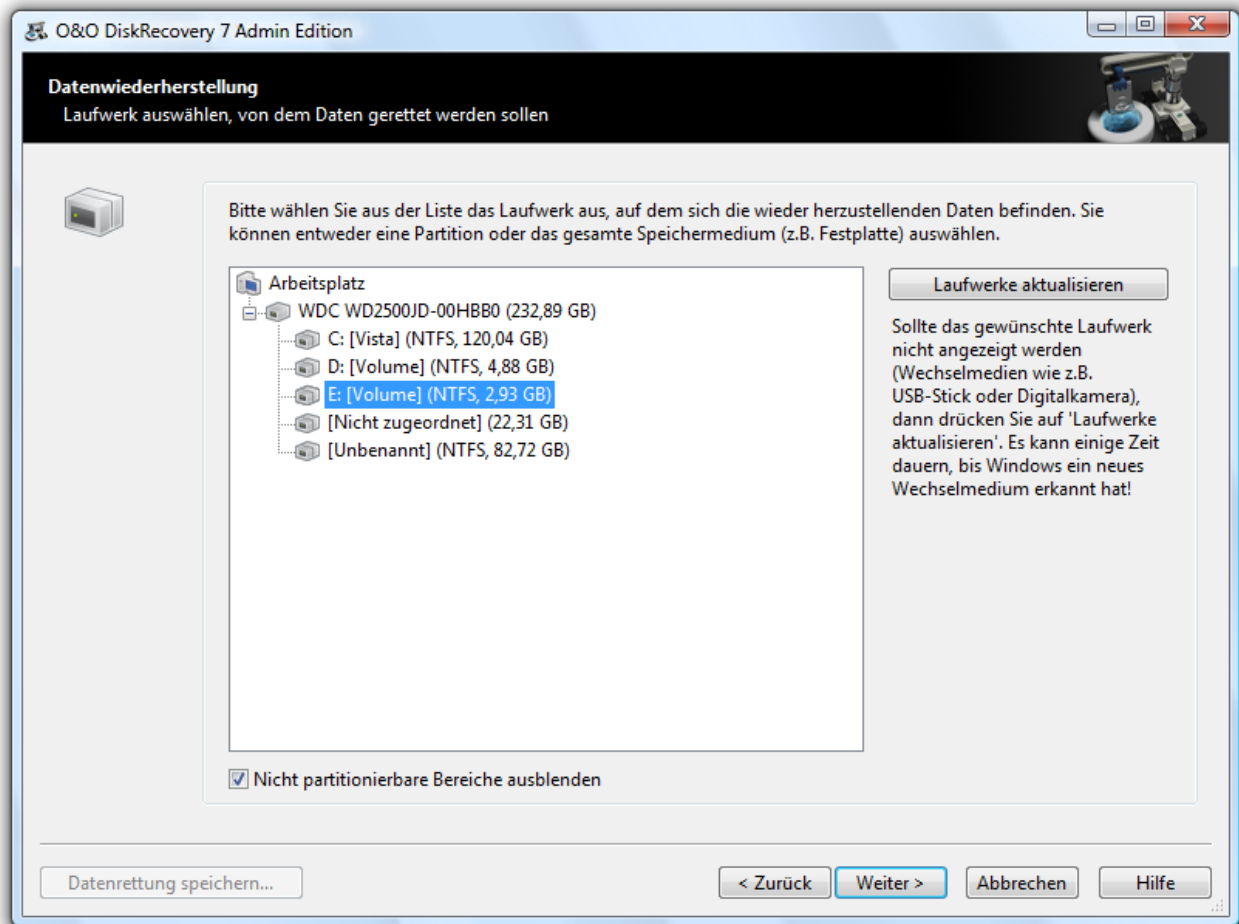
O&O DiskRecovery 7 Admin Edition

Datenwiederherstellung
Laufwerk auswählen, von dem Daten gerettet werden sollen

Bitte wählen Sie aus der Liste das Laufwerk aus, auf dem sich die wieder herzustellenden Daten befinden. Sie können entweder eine Partition oder das gesamte Speichermedium (z.B. Festplatte) auswählen.

Arbeitsplatz
WDC WD2500JD-00HBB0 (232,89 GB)
C: [Vista] (NTFS, 120,04 GB)
D: [Volume] (NTFS, 4,88 GB)
E: [Volume] (NTFS, 2,93 GB)
[Nicht zugeordnet] (22,31 GB)
[Unbenannt] (NTFS, 82,72 GB)

Laufwerke aktualisieren

Sollte das gewünschte Laufwerk nicht angezeigt werden (Wechselmedien wie z.B. USB-Stick oder Digitalkamera), dann drücken Sie auf 'Laufwerke aktualisieren'. Es kann einige Zeit dauern, bis Windows ein neues Wechselmedium erkannt hat!

Nicht partitionierbare Bereiche ausblenden

Datenrettung speichern...
< Zurück
Weiter >
Abbrechen
Hilfe